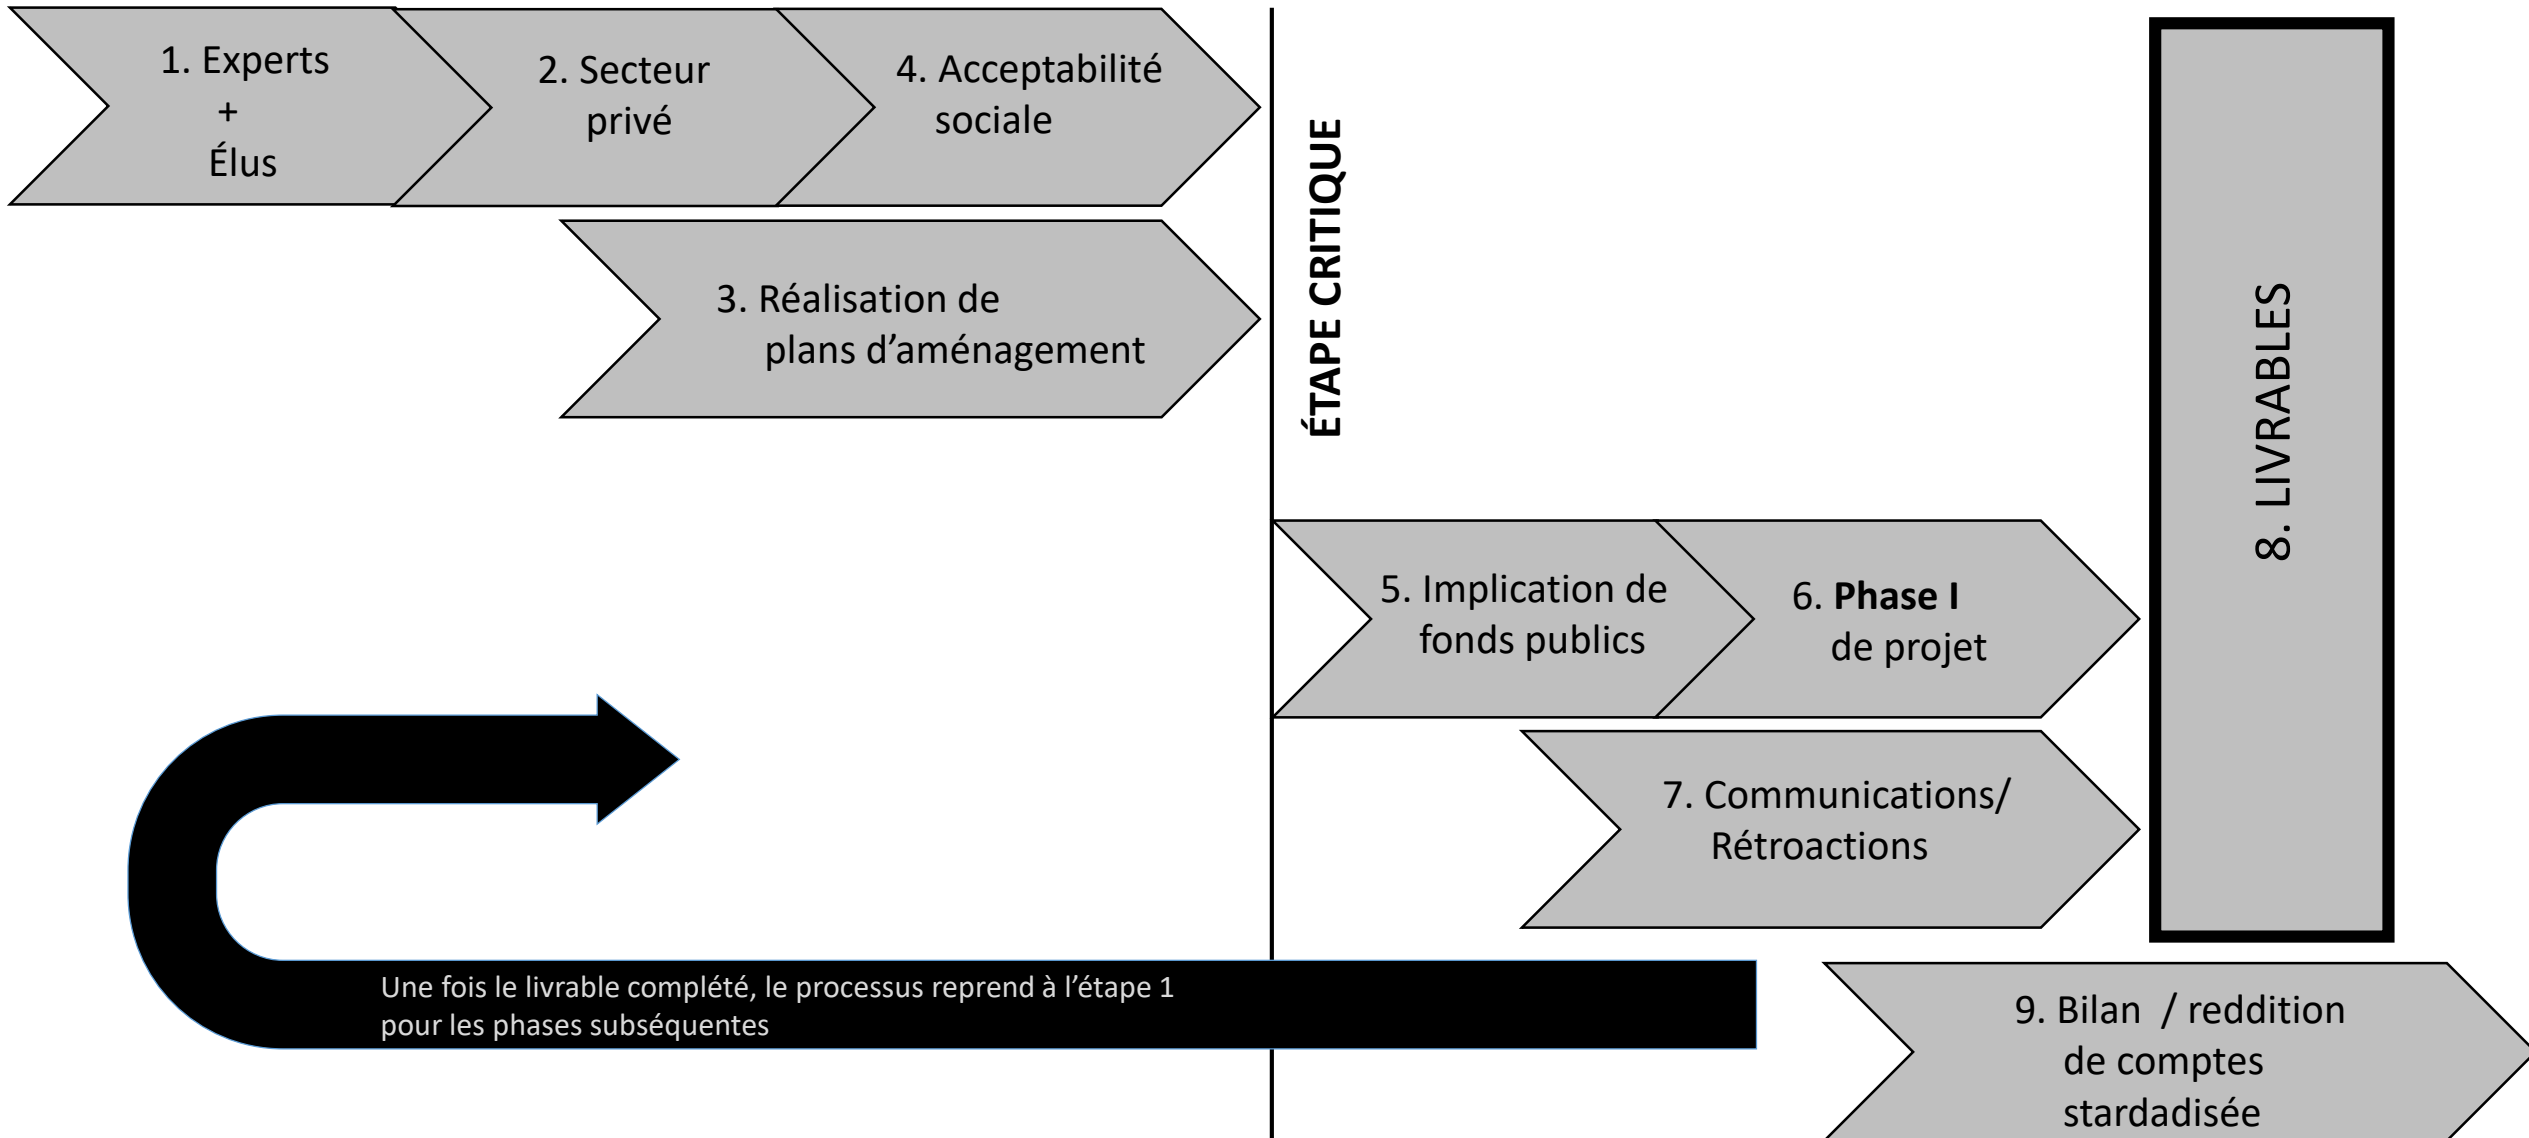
1. Experts
+
Élus

2. Secteur privé

4. Acceptabilité sociale

3. Réalisation de plans d'aménagement

ÉTAPE CRITIQUE

8. LIVRABLES

5. Implication de fonds publics

6. **Phase I** de projet

7. Communications/ Rétroactions

Une fois le livrable complété, le processus reprend à l'étape 1 pour les phases subséquentes

9. Bilan / reddition de comptes stardadisée